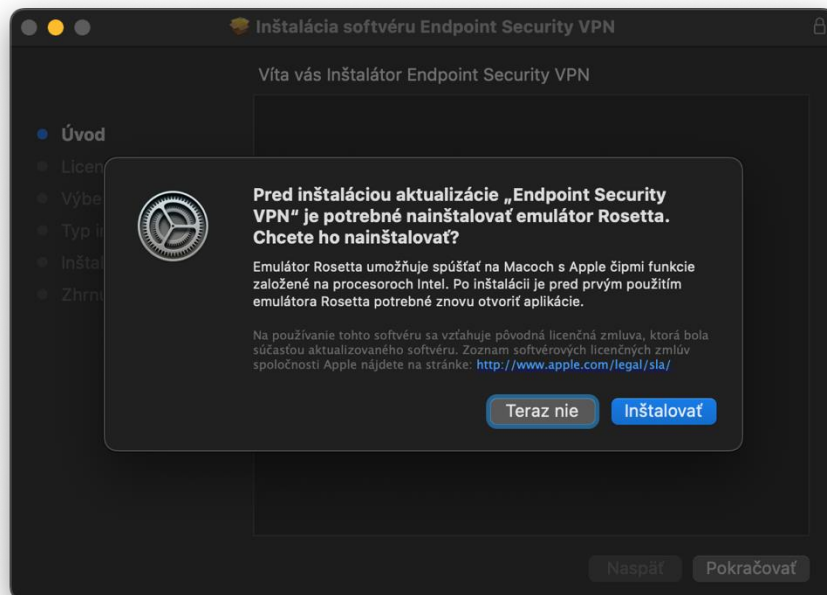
Inštalácia softvéru Endpoint Security VPN

Víta vás Inštalátor Endpoint Security VPN

Úvod
Licen
Výbe
Typ i
Inštal
Zhrn

Pred inštaláciou aktualizácie „Endpoint Security VPN“ je potrebné nainštalovať emulátor Rosetta. Chcete ho nainštalovať?

Emulátor Rosetta umožňuje spúšťať na Macoch s Apple čipmi funkcie založené na procesoroch Intel. Po inštalácii je pred prvým použitím emulátora Rosetta potrebné znovu otvoriť aplikácie.

Na používanie tohto softvéru sa vzťahuje pôvodná licenčná zmluva, ktorá bola súčasťou aktualizovaného softvéru. Zoznam softvérových licenčných zmlúv spoločnosti Apple nájdete na stránke: http://www.apple.com/legal/sla/

Teraz nie
Inštalovať

Naspäť
Pokračovať